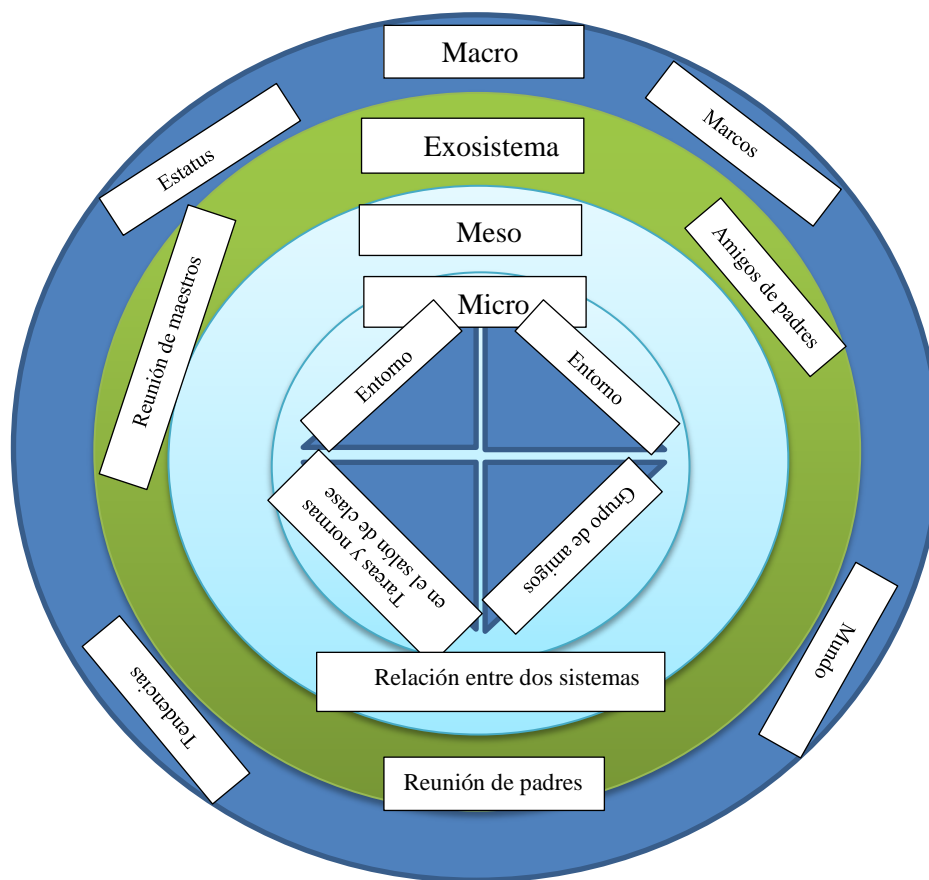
Macro

Estatus

Marcos

Exosistema

Reunión de maestros

Amigos de padres

Meso

Micro

Entorno

Entorno

Tareas y normas en el salón de clase

Grupo de amigos

Relación entre dos sistemas

Tendencias

Mundo

Reunión de padres